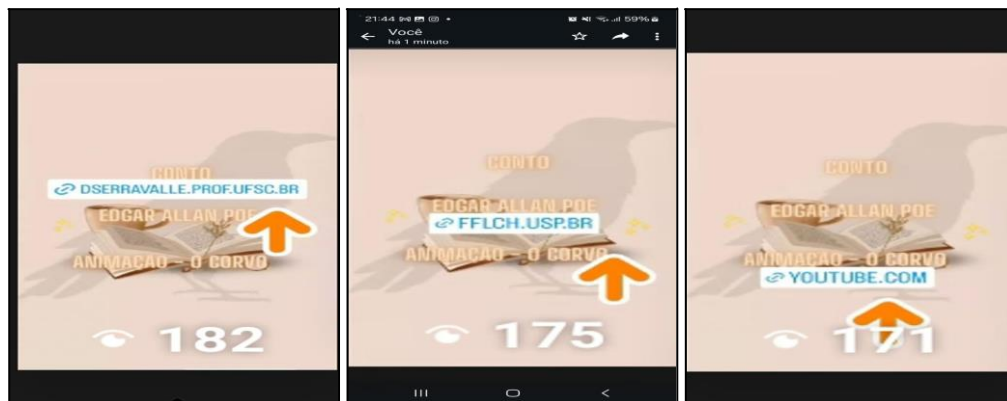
CONTO
DSERRAVALLE.PROF.UFSC.BR
EDGAR ALLAN POE
ANIMAÇÃO - O CORVO
182

21:44
59%
Você
há 1 minuto
CONTO
EDGAR ALLAN POE
FFLCH.USP.BR
ANIMAÇÃO - O CORVO
175

CONTO
EDGAR ALLAN POE
ANIMAÇÃO - O CORVO
YOUTUBE.COM
171